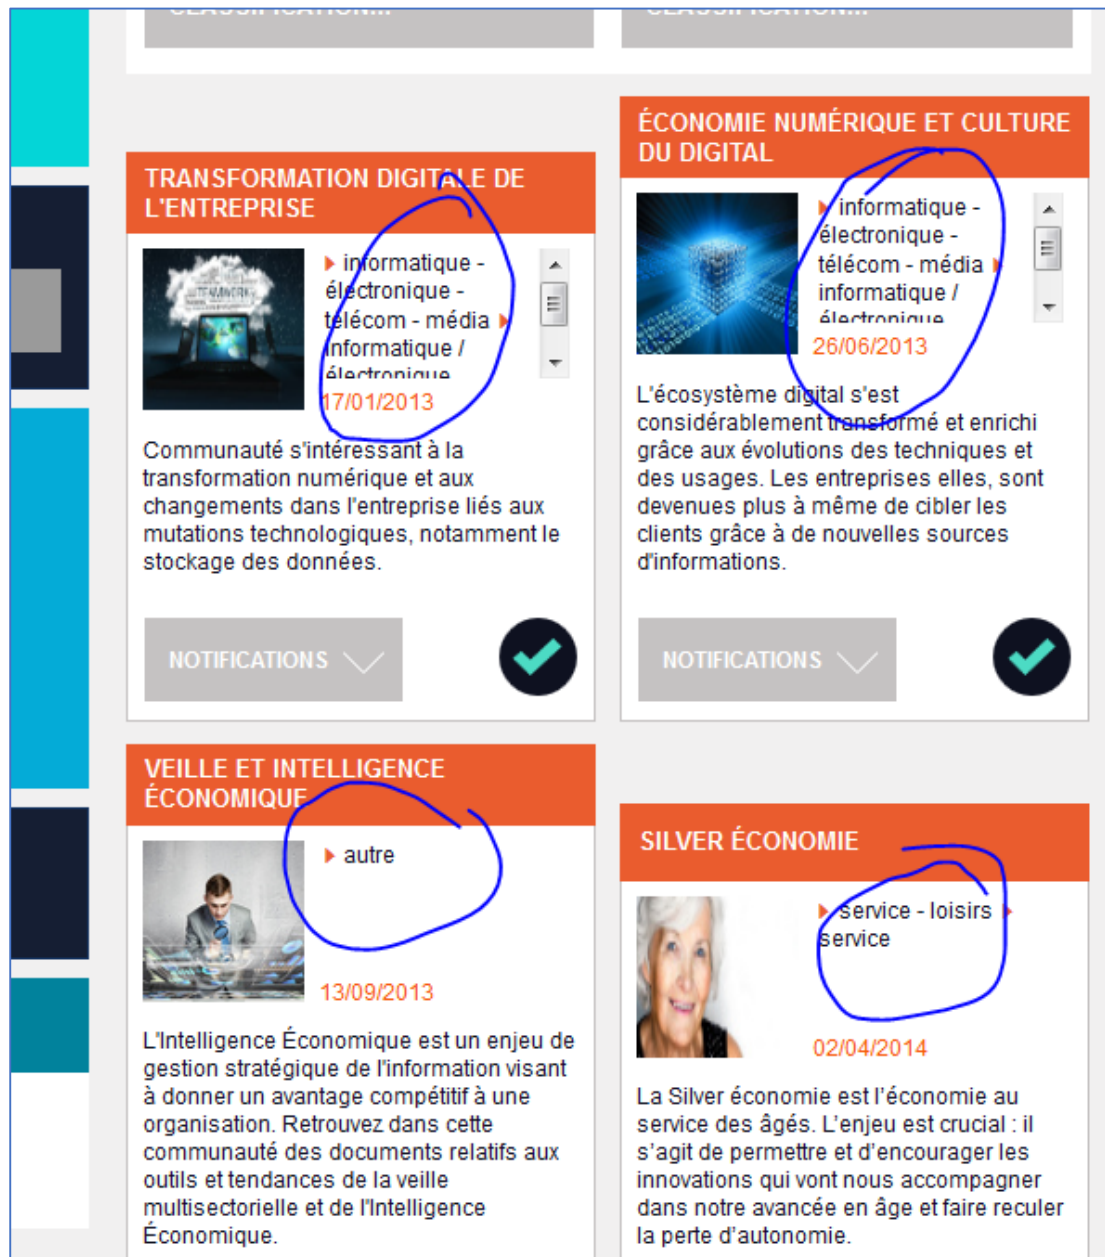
ÉCONOMIE NUMÉRIQUE ET CULTURE DU DIGITAL

informatique - électronique - télécom - média
informatique / électronique

26/06/2013

L'écosystème digital s'est considérablement transformé et enrichi grâce aux évolutions des techniques et des usages. Les entreprises elles, sont devenues plus à même de cibler les clients grâce à de nouvelles sources d'informations.

NOTIFICATIONS

TRANSFORMATION DIGITALE DE L'ENTREPRISE

informatique - électronique - télécom - média
informatique / électronique

17/01/2013

Communauté s'intéressant à la transformation numérique et aux changements dans l'entreprise liés aux mutations technologiques, notamment le stockage des données.

NOTIFICATIONS

VEILLE ET INTELLIGENCE ÉCONOMIQUE

autre

13/09/2013

L'Intelligence Économique est un enjeu de gestion stratégique de l'information visant à donner un avantage compétitif à une organisation. Retrouvez dans cette communauté des documents relatifs aux outils et tendances de la veille multisectorielle et de l'Intelligence Économique.

SILVER ÉCONOMIE

service - loisirs
service

02/04/2014

La Silver économie est l'économie au service des âgés. L'enjeu est crucial : il s'agit de permettre et d'encourager les innovations qui vont nous accompagner dans notre avancée en âge et faire reculer la perte d'autonomie.